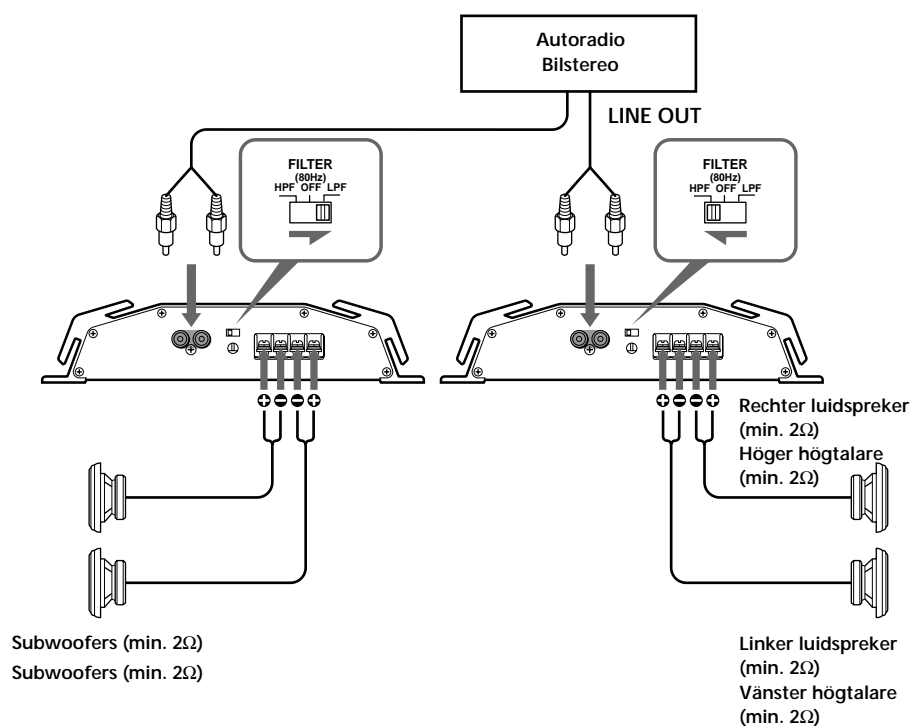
Autoradio
Bilstereo

LINE OUT

FILTER
(80Hz)
HPF OFF LPF

FILTER
(80Hz)
HPF OFF LPF

Rechter luidspreker (min. 2Ω)
Höger högtalare (min. 2Ω)

Subwoofers (min. 2Ω)
Subwoofers (min. 2Ω)

Linker luidspreker (min. 2Ω)
Vänster högtalare (min. 2Ω)